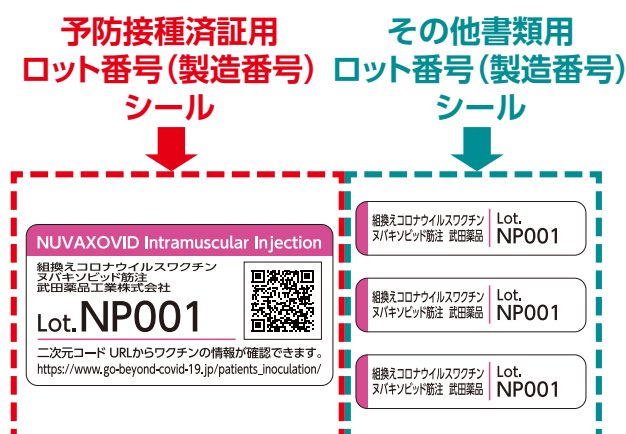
予防接種済証用
ロット番号（製造番号）
シール

その他書類用
ロット番号（製造番号）
シール

NUVAXOVID Intramuscular Injection
組換えコロナウイルスワクチン
ヌバキソビッド筋注
武田薬品工業株式会社
Lot.NP001
二次元コード URLからワクチンの情報が確認できます。
https://www.go-beyond-covid-19.jp/patients_inoculation/

組換えコロナウイルスワクチン
ヌバキソビッド筋注 武田薬品
Lot.
NP001

組換えコロナウイルスワクチン
ヌバキソビッド筋注 武田薬品
Lot.
NP001

組換えコロナウイルスワクチン
ヌバキソビッド筋注 武田薬品
Lot.
NP001